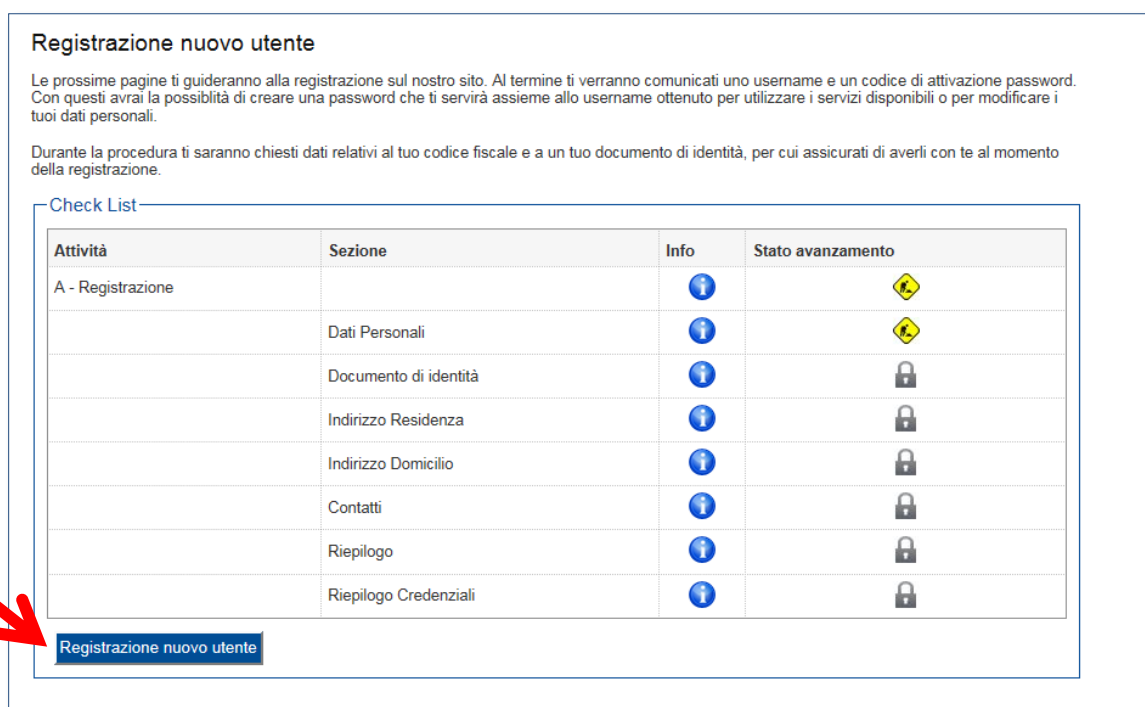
Registrazione nuovo utente

Le prossime pagine ti guideranno alla registrazione sul nostro sito. Al termine ti verranno comunicati uno username e un codice di attivazione password. Con questi avrai la possiblità di creare una password che ti servirà assieme allo username ottenuto per utilizzare i servizi disponibili o per modificare i tuoi dati personali.

Durante la procedura ti saranno chiesti dati relativi al tuo codice fiscale e a un tuo documento di identità, per cui assicurati di averli con te al momento della registrazione.

Check List

| Attività | Sezione | Info | Stato avanzamento |
|---|---|---|---|
| A - Registrazione | | | |
| | Dati Personali | | |
| | Documento di identità | | |
| | Indirizzo Residenza | | |
| | Indirizzo Domicilio | | |
| | Contatti | | |
| | Riepilogo | | |
| | Riepilogo Credenziali | | |

Registrazione nuovo utente